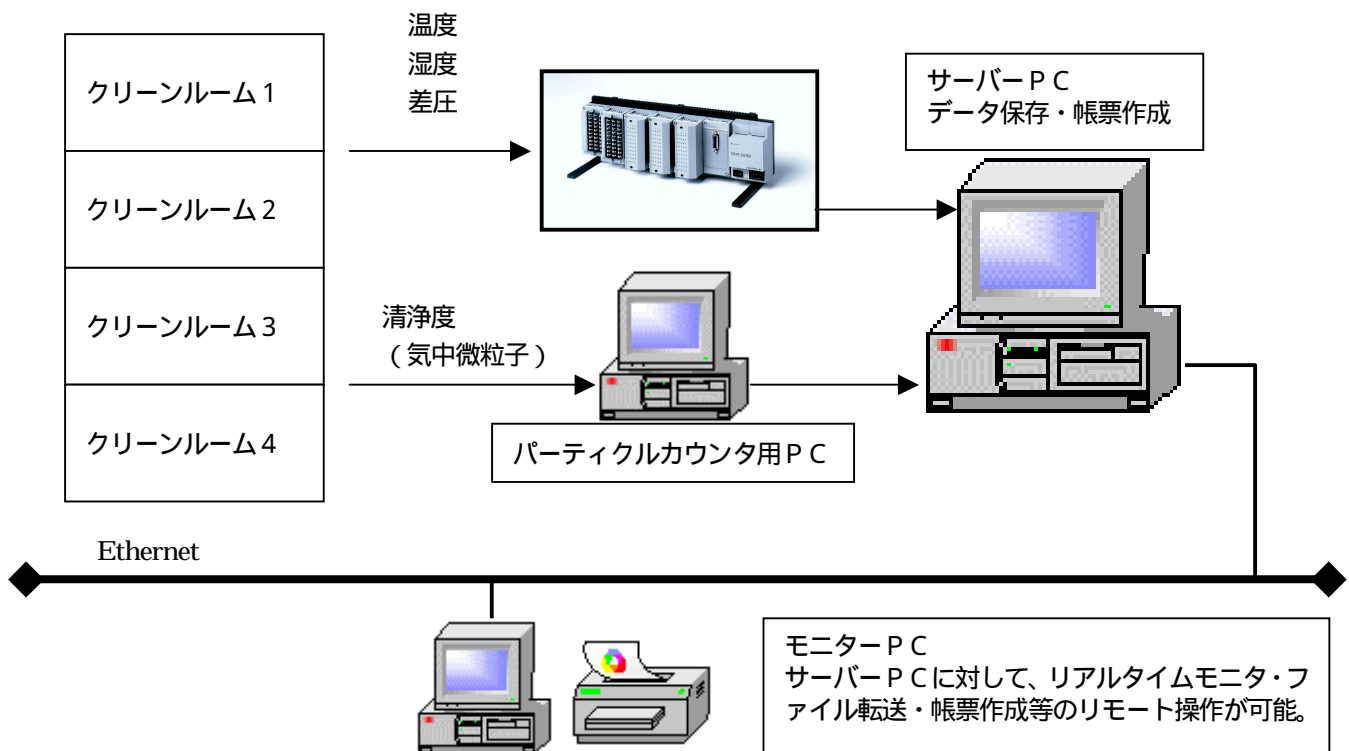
クリーンルーム１

クリーンルーム２

クリーンルーム３

クリーンルーム４

温度
湿度
差圧

サーバーＰＣ
データ保存・帳票作成

清浄度
（気中微粒子）

パーティクルカウンタ用ＰＣ

Ethernet

モニターＰＣ
サーバーＰＣに対して、リアルタイムモニタ・ファイル転送・帳票作成等のリモート操作が可能。